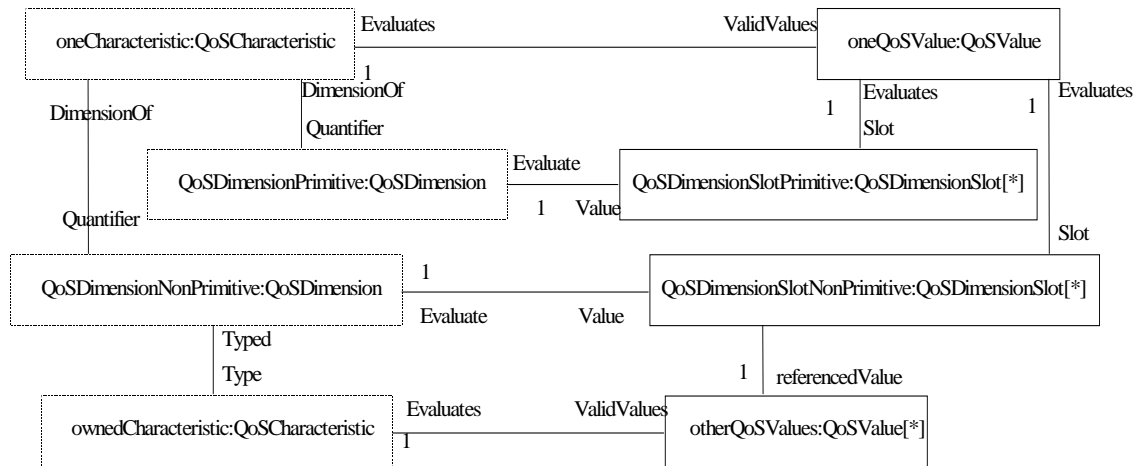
oneCharacteristic:QoSCharacteristic
Evaluates
ValidValues
oneQoSValue:QoSValue
1
DimensionOf
DimensionOf
Evaluates
1
1
Evaluates
Quantifier
Slot
QoSDimensionPrimitive:QoSDimension
Evaluate
QoSDimensionSlotPrimitive:QoSDimensionSlot[*]
Quantifier
1
Value
Slot
QoSDimensionNonPrimitive:QoSDimension
1
QoSDimensionSlotNonPrimitive:QoSDimensionSlot[*]
Evaluate
Value
Typed
Type
1
referencedValue
ownedCharacteristic:QoSCharacteristic
Evaluates
ValidValues
1
otherQoSValues:QoSValue[*]